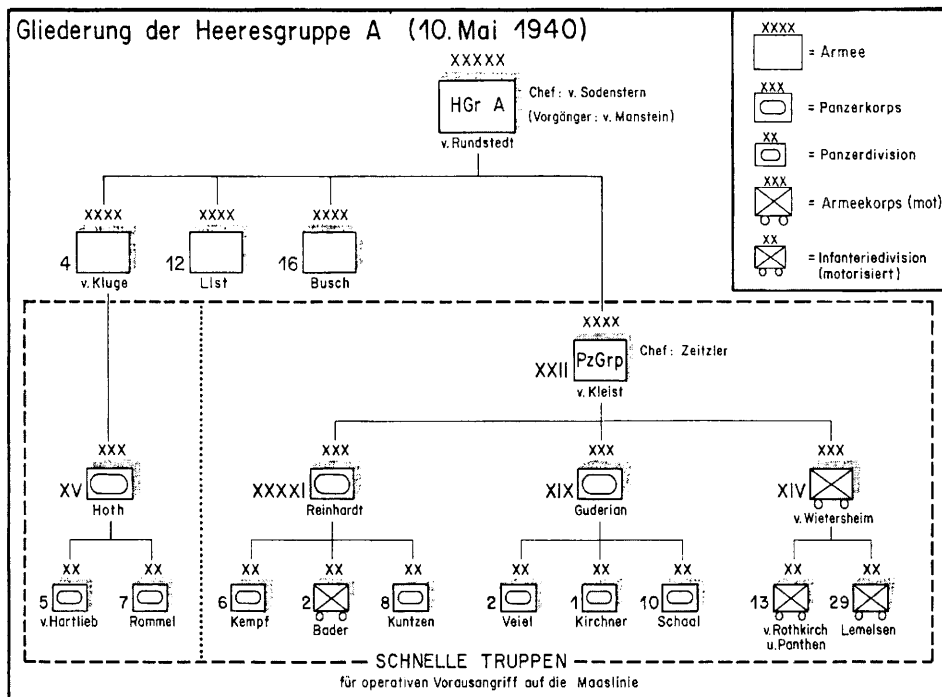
Gliederung der Heeresgruppe A (10. Mai 1940)

XXXX
= Armee

XXX
= Panzerkorps

XX
= Panzerdivision

XXX
= Armeekorps (mot)

XX
= Infanteriedivision (motorisiert)

XXXXX
HGr A
v. Rundstedt
Chef: v. Sodenstern
(Vorgänger: v. Manstein)

XXXX
4
v. Kluge

XXXX
12
List

XXXX
16
Busch

XXXX
XXII PzGrp
v. Kleist
Chef: Zeitzler

XXX
XV
Hoth

XX
5
v. Hartlieb

XX
7
Rommel

XXX
XXXXI
Reinhardt

XX
6
Kempf

XX
2
Bader

XX
8
Kuntzen

XXX
XIX
Guderian

XX
2
Veiel

XX
1
Kirchner

XX
10
Schaal

XXX
XIV
v. Wietersheim

XX
13
v. Rothkirch u. Panthen

XX
29
Lemelsen

SCHNELLE TRUPPEN
für operativen Vorausangriff auf die Maaslinie